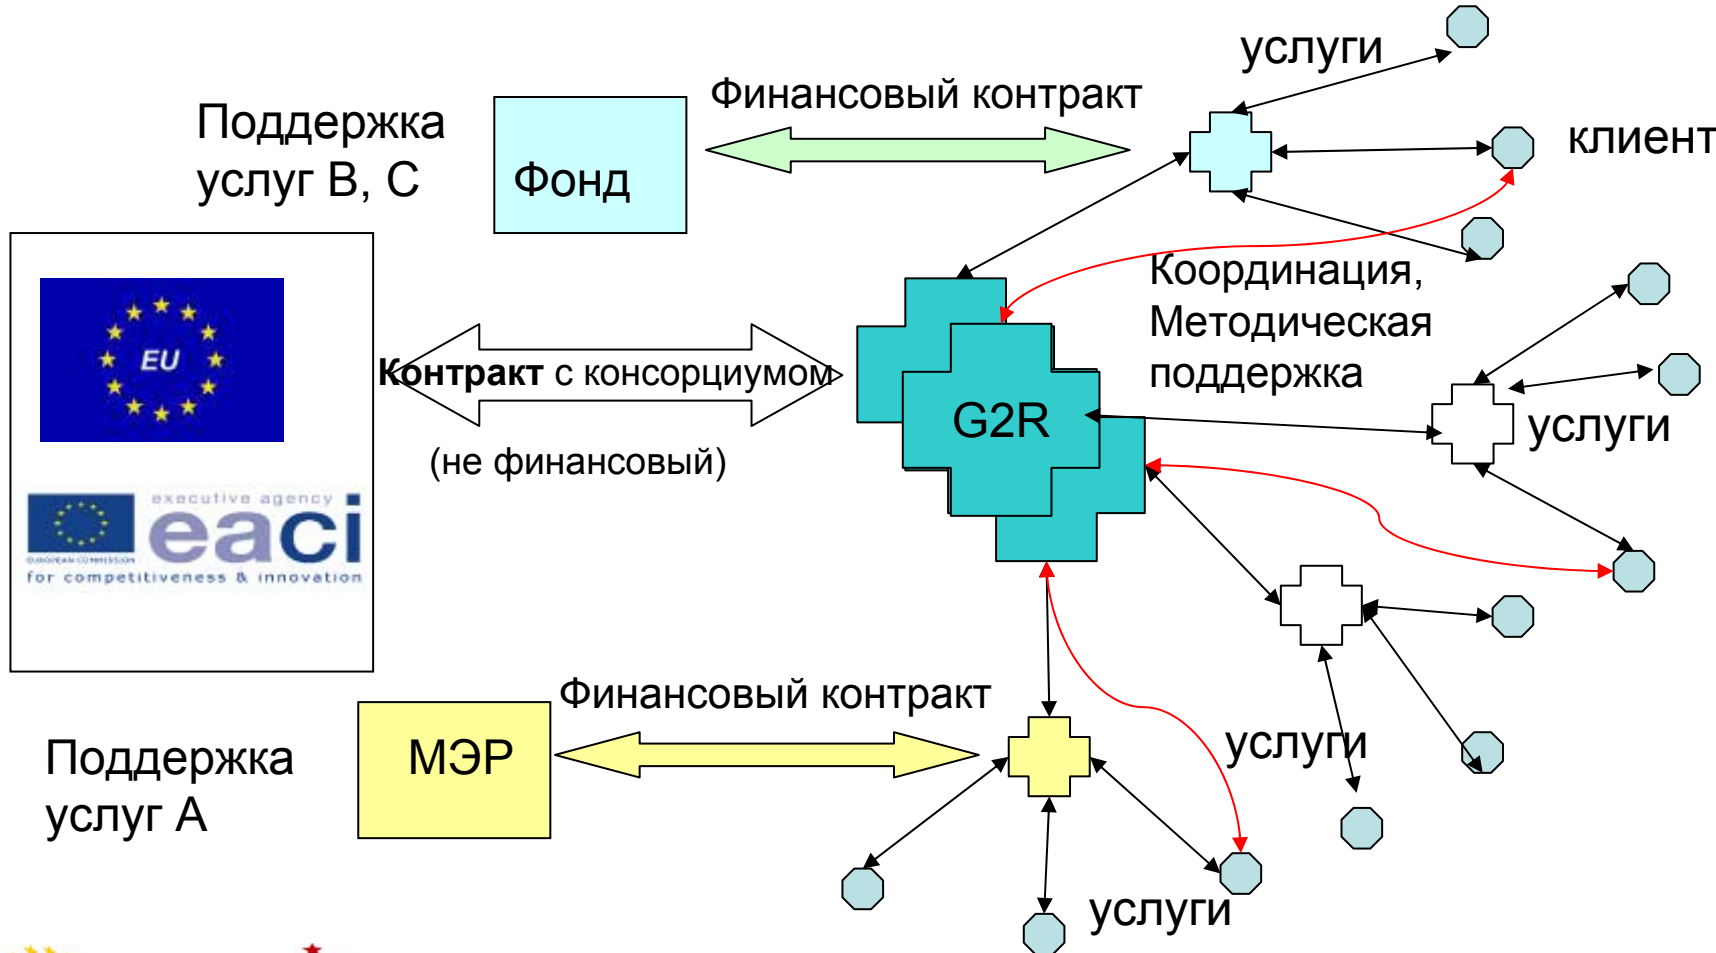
Поддержка услуг B, C

Фонд

Финансовый контракт

услуги

клиент

EU

executive agency
eaci
EUROPEAN COMMISSION
for competitiveness & innovation

**Контракт** с консорциумом

(не финансовый)

G2R

Координация, Методическая поддержка

услуги

Финансовый контракт

Поддержка услуг A

МЭР

услуги

услуги